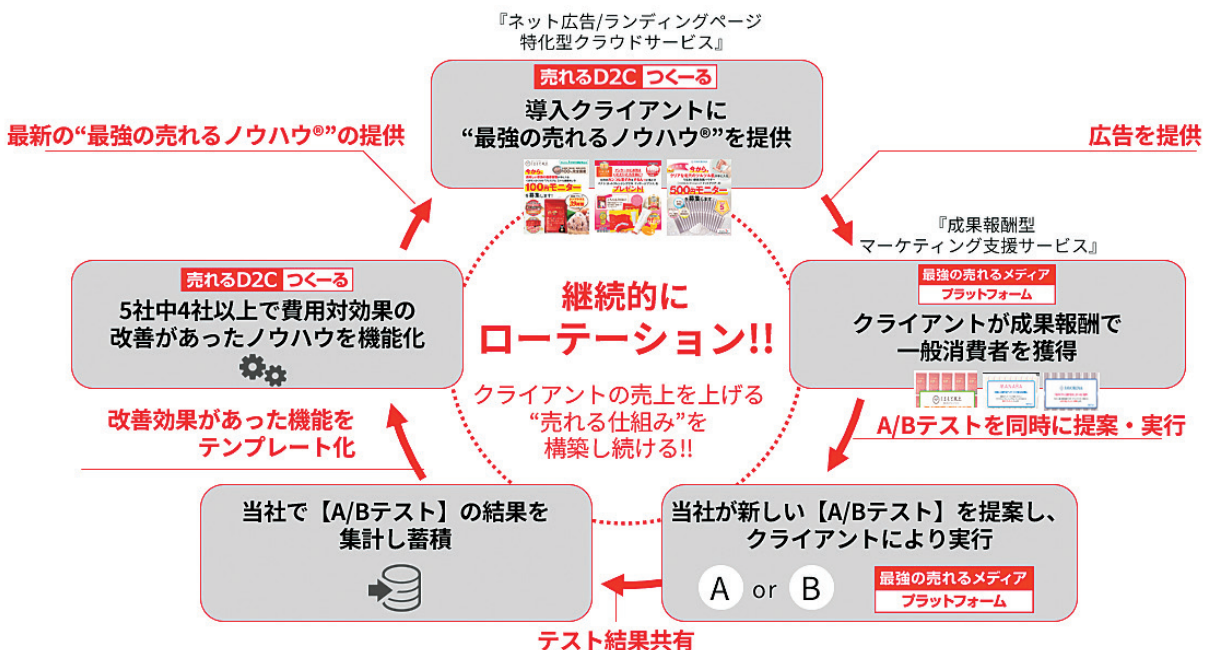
『ネット広告/ランディングページ特化型クラウドサービス』

売れるD2C つくーる

導入クライアントに“最強の売れるノウハウ®”を提供

最新の“最強の売れるノウハウ®”の提供

広告を提供

『成果報酬型マーケティング支援サービス』

最強の売れるメディア プラットフォーム

クライアントが成果報酬で一般消費者を獲得

売れるD2C つくーる

5社中4社以上で費用対効果の改善があったノウハウを機能化

継続的にローテーション!!

クライアントの売上を上げる“売れる仕組み”を構築し続ける!!

A/Bテストを同時に提案・実行

改善効果があった機能をテンプレート化

当社で【A/Bテスト】の結果を集計し蓄積

当社が新しい【A/Bテスト】を提案し、クライアントにより実行

A or B

最強の売れるメディア プラットフォーム

テスト結果共有